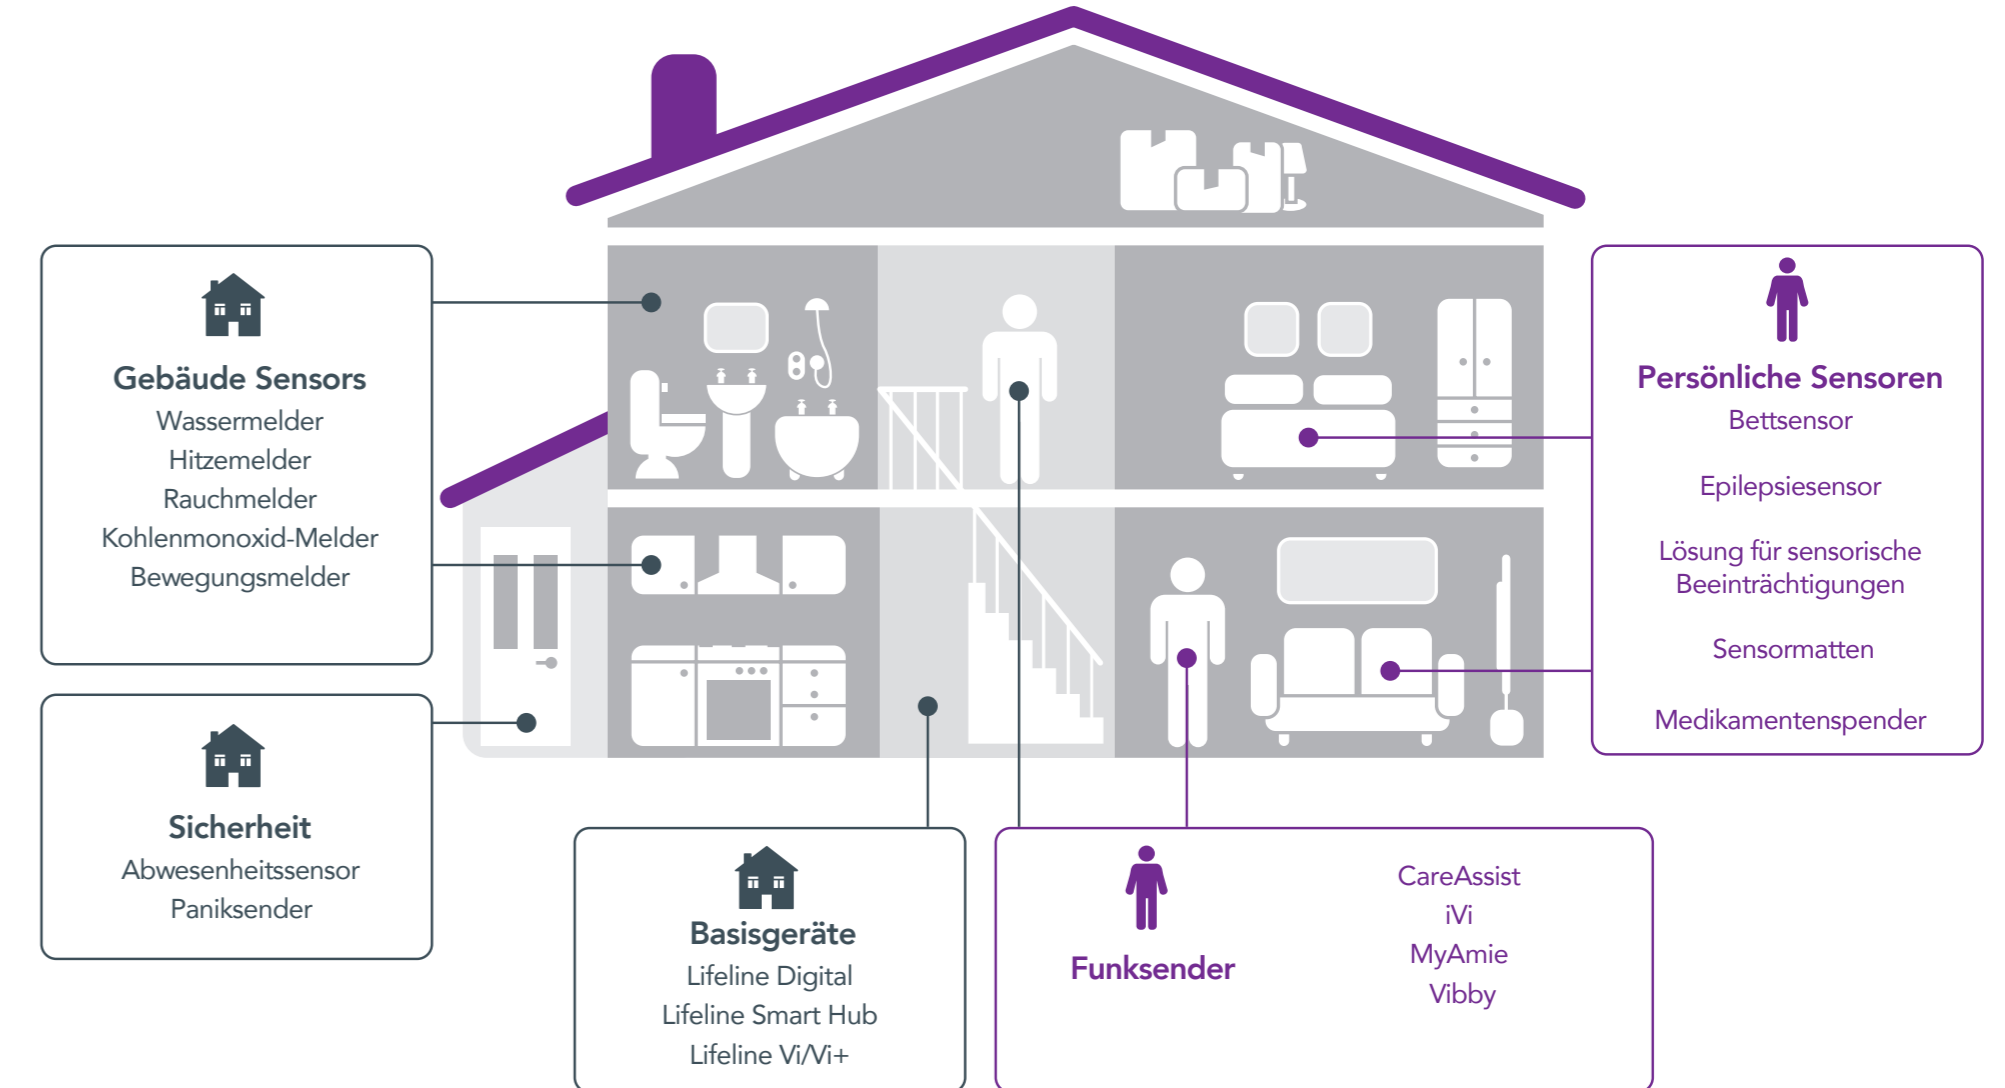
Gebäude Sensors
Wassermelder
Hitzemelder
Rauchmelder
Kohlenmonoxid-Melder
Bewegungsmelder

Sicherheit
Abwesenheitssensor
Paniksender

Basisgeräte
Lifeline Digital
Lifeline Smart Hub
Lifeline Vi/Vi+

Funksender
CareAssist
iVi
MyAmie
Vibby

Persönliche Sensoren
Bettsensor
Epilepsiesensor
Lösung für sensorische Beeinträchtigungen
Sensormatten
Medikamentenspender